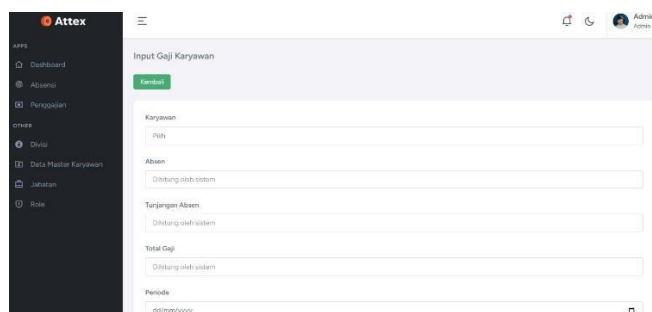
Attex

APPS

Dashboard

Absensi

Penggajian

OTHER

Divisi

Data Master Karyawan

Jabatan

Role

Admi
Admin

Input Gaji Karyawan

Kembali

Karyawan

Pilih

Absen

Dihitung oleh sistem

Tunjangan Absen

Dihitung oleh sistem

Total Gaji

Dihitung oleh sistem

Periode

dd/mm/yyyy